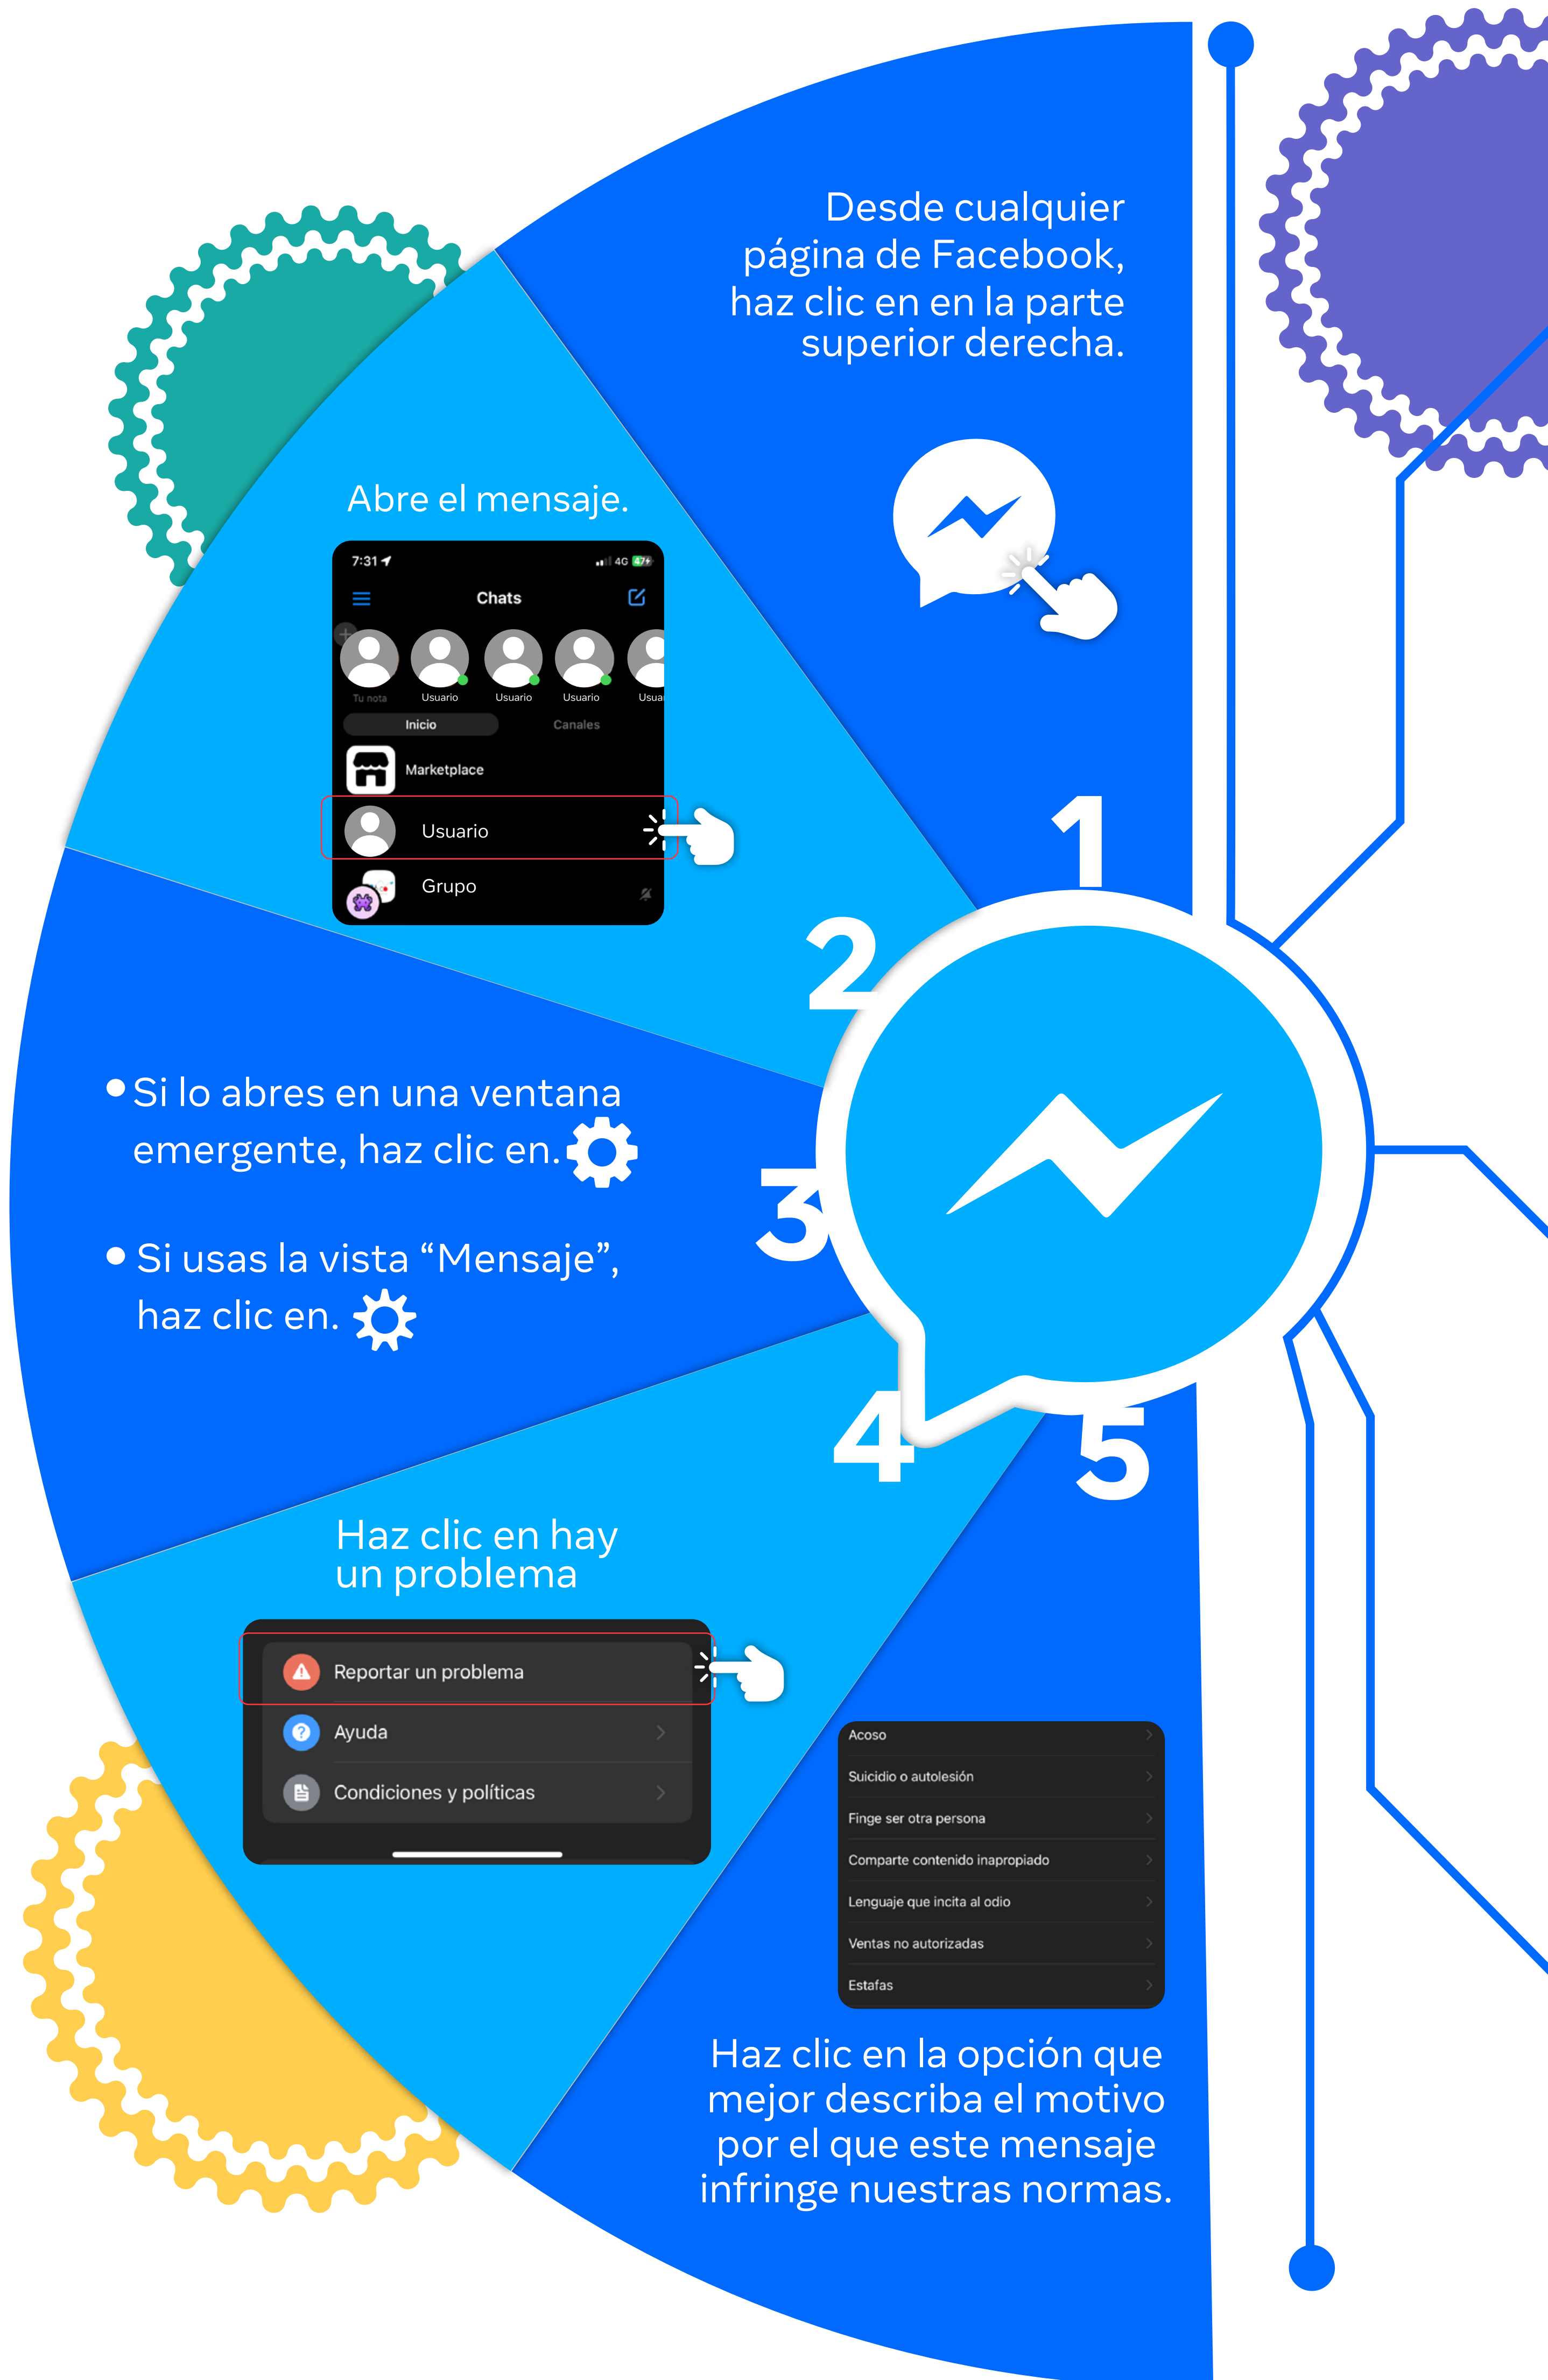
Desde cualquier página de Facebook, haz clic en en la parte superior derecha.

1

Abre el mensaje.

7:31
4G
Chats
Tu nota
Usuario
Usuario
Usuario
Usua
Inicio
Canales
Marketplace
Usuario
Grupo

2

• Si lo abres en una ventana emergente, haz clic en.

• Si usas la vista “Mensaje”, haz clic en.

3

4

5

Haz clic en hay un problema

Reportar un problema
Ayuda
Condiciones y políticas

Acoso
Suicidio o autolesión
Finge ser otra persona
Comparte contenido inapropiado
Lenguaje que incita al odio
Ventas no autorizadas
Estafas

Haz clic en la opción que mejor describa el motivo por el que este mensaje infringe nuestras normas.